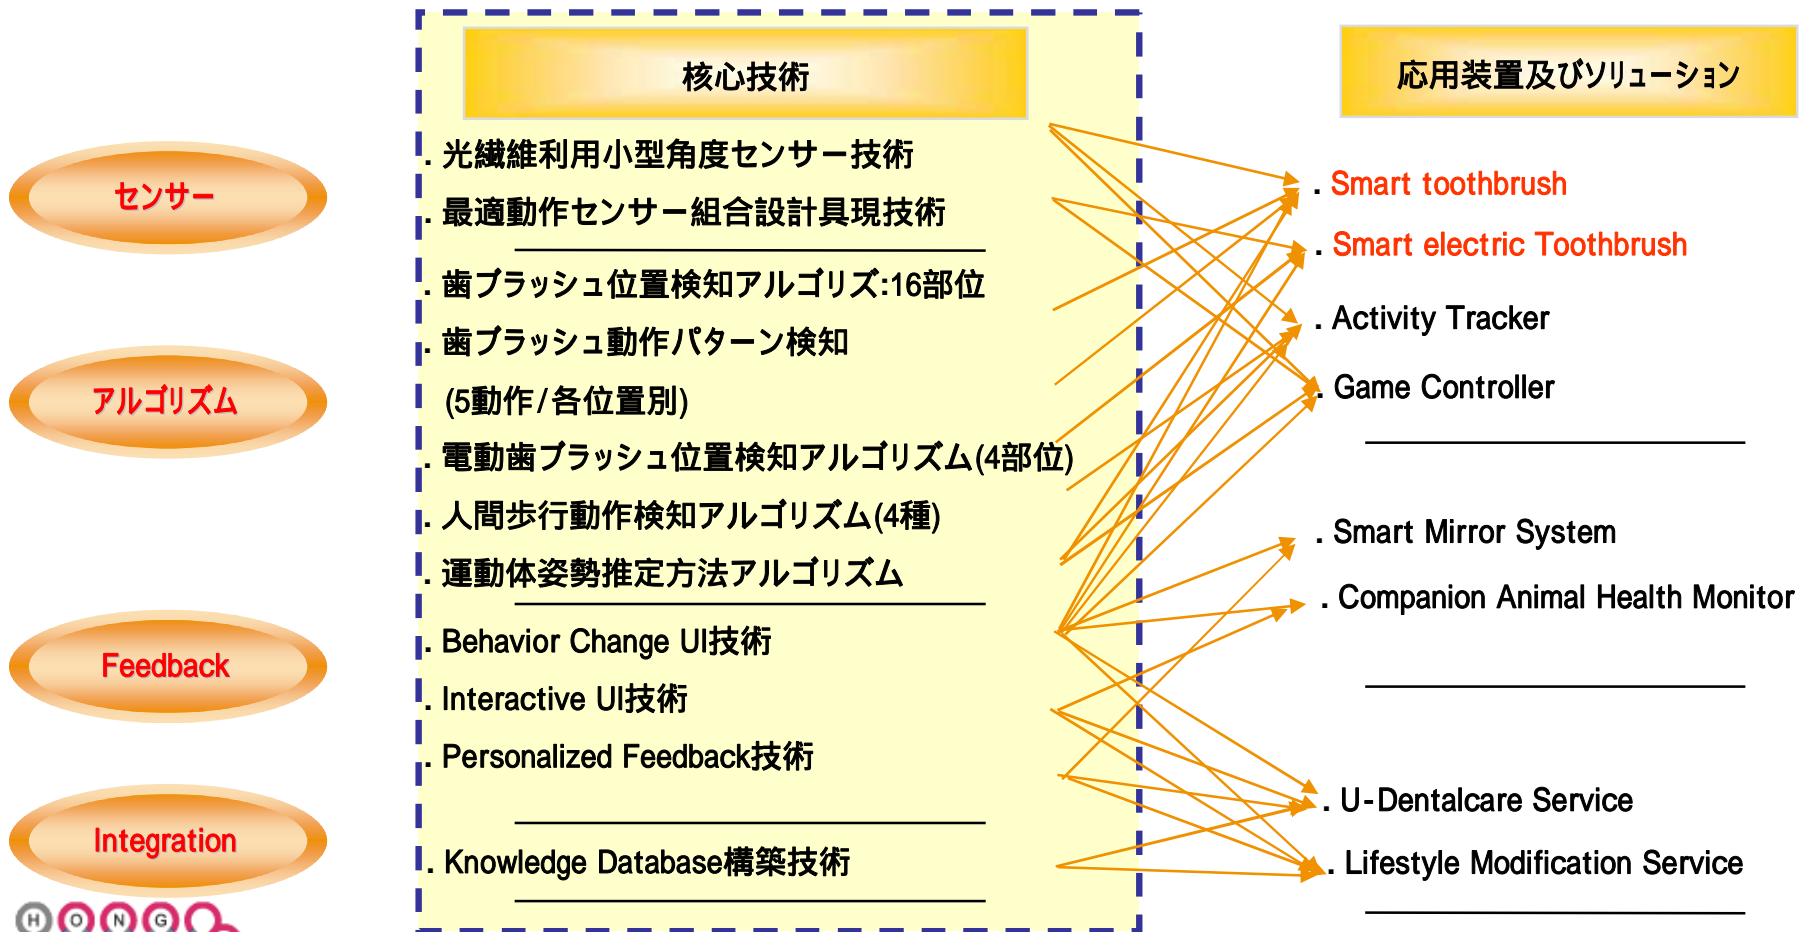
センサー

アルゴリズム

Feedback

Integration

H O N G

核心技術

. 光繊維利用小型角度センサー技術
. 最適動作センサー組合設計具現技術

. 歯ブラッシュ位置検知アルゴリズ:16部位
. 歯ブラッシュ動作パターン検知
(5動作/各位置別)
. 電動歯ブラッシュ位置検知アルゴリズム(4部位)
. 人間歩行動作検知アルゴリズム(4種)
. 運動体姿勢推定方法アルゴリズム

. Behavior Change UI技術
. Interactive UI技術
. Personalized Feedback技術

. Knowledge Database構築技術

応用装置及びソリューション

. Smart toothbrush
. Smart electric Toothbrush
. Activity Tracker
. Game Controller

. Smart Mirror System
. Companion Animal Health Monitor

. U-Dentalcare Service
. Lifestyle Modification Service